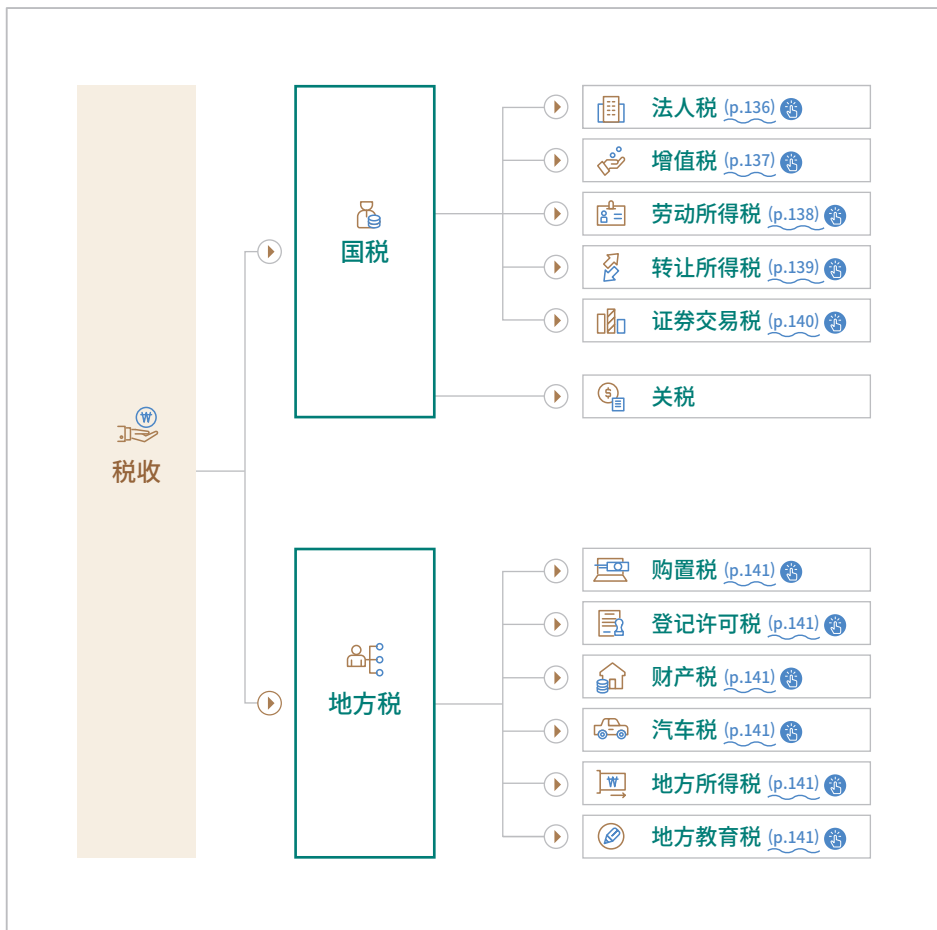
税收

国税

法人税 (p.136)

增值税 (p.137)

劳动所得税 (p.138)

转让所得税 (p.139)

证券交易税 (p.140)

关税

地方税

购置税 (p.141)

登记许可税 (p.141)

财产税 (p.141)

汽车税 (p.141)

地方所得税 (p.141)

地方教育税 (p.141)